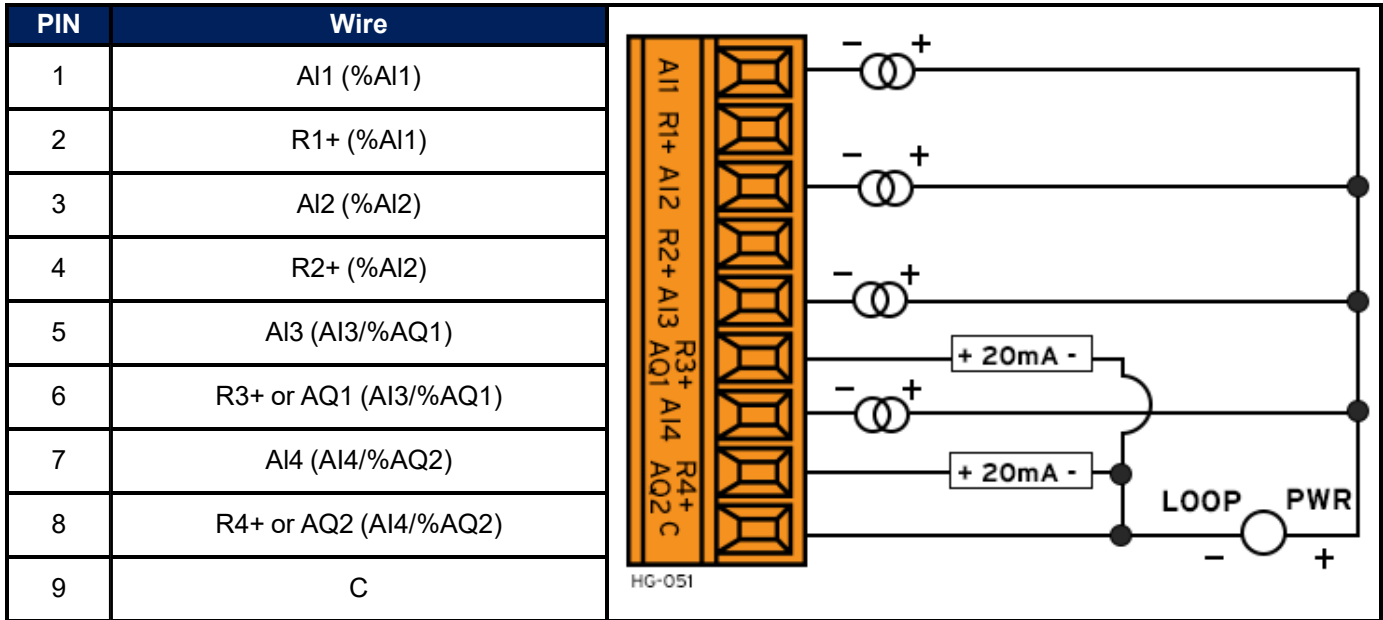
| PIN | Wire |
|---|---|
| 1 | AI1 (%AI1) |
| 2 | R1+ (%AI1) |
| 3 | AI2 (%AI2) |
| 4 | R2+ (%AI2) |
| 5 | AI3 (AI3/%AQ1) |
| 6 | R3+ or AQ1 (AI3/%AQ1) |
| 7 | AI4 (AI4/%AQ2) |
| 8 | R4+ or AQ2 (AI4/%AQ2) |
| 9 | C |

AI1 R1+ AI2 R2+ AI3 R3+ AQ1 AI4 R4+ AQ2 C

− +
− +
− +
+ 20mA -
− +
+ 20mA -
LOOP PWR
− +
HG-051